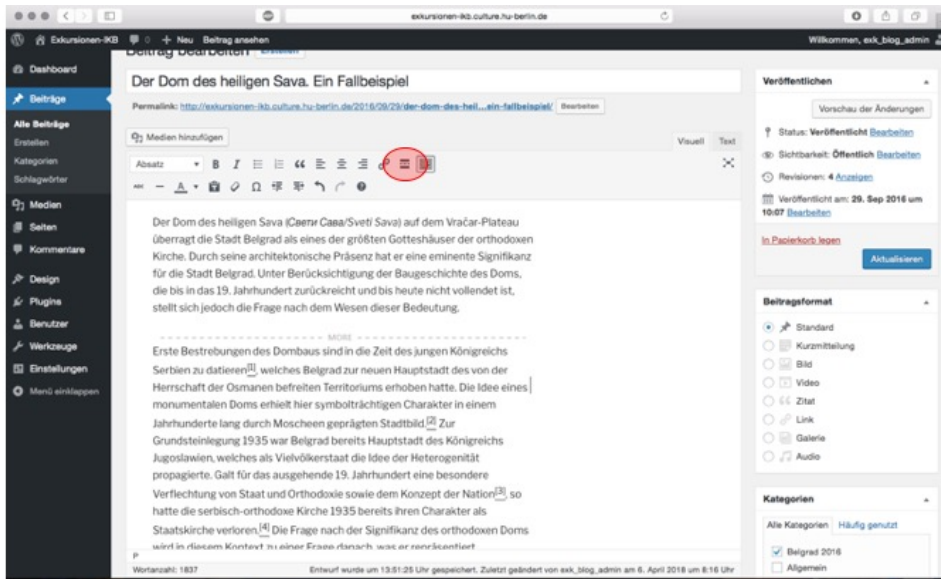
exkursionen-ikb.culture.hu-berlin.de

Exkursionen-IKB 0 + Neu Beitrag ansehen Willkommen, exk_blog_admin

Dashboard
Beiträge
Alle Beiträge
Erstellen
Kategorien
Schlagwörter
Medien
Seiten
Kommentare
Design
Plugins
Benutzer
Werkzeuge
Einstellungen
Menü einklappen

Beitrag bearbeiten Erstellen

Der Dom des heiligen Sava. Ein Fallbeispiel

Permalink: http://exkursionen-ikb.culture.hu-berlin.de/2016/09/29/der-dom-des-heil...ein-fallbeispiel/ Bearbeiten

Medien hinzufügen

Visuell Text

Absatz

Der Dom des heiligen Sava (Свети Сава/Sveti Sava) auf dem Vračar-Plateau überragt die Stadt Belgrad als eines der größten Gotteshäuser der orthodoxen Kirche. Durch seine architektonische Präsenz hat er eine eminente Signifikanz für die Stadt Belgrad. Unter Berücksichtigung der Baugeschichte des Doms, die bis in das 19. Jahrhundert zurückreicht und bis heute nicht vollendet ist, stellt sich jedoch die Frage nach dem Wesen dieser Bedeutung.

MORE

Erste Bestrebungen den Dombaus sind in die Zeit des jungen Königreichs Serbien zu datieren[1], welches Belgrad zur neuen Hauptstadt des von der Herrschaft der Osmanen befreiten Territoriums erhoben hatte. Die Idee eines monumentalen Doms erhielt hier symbolträchtigen Charakter in einem Jahrhunderte lang durch Moscheen geprägten Stadtbild.[2] Zur Grundsteinlegung 1935 war Belgrad bereits Hauptstadt des Königreichs Jugoslawien, welches als Vielvölkerstaat die Idee der Heterogenität propagierte. Galt für das ausgehende 19. Jahrhundert eine besondere Verflechtung von Staat und Orthodoxie sowie dem Konzept der Nation[3], so hatte die serbisch-orthodoxe Kirche 1935 bereits ihren Charakter als Staatskirche verloren.[4] Die Frage nach der Signifikanz des orthodoxen Doms wird in diesem Kontext zu einer Frage danach, was er repräsentiert

P

Wortanzahl: 1837

Entwurf wurde um 13:51:25 Uhr gespeichert. Zuletzt geändert von exk_blog_admin am 6. April 2018 um 8:16 Uhr

Veröffentlichen
Vorschau der Änderungen
Status: Veröffentlicht Bearbeiten
Sichtbarkeit: Öffentlich Bearbeiten
Revisionen: 4 Anzeigen
Veröffentlicht am: 29. Sep 2016 um 10:07 Bearbeiten
In Papierkorb legen
Aktualisieren

Beitragsformat
Standard
Kurzmitteilung
Bild
Video
Zitat
Link
Galerie
Audio

Kategorien
Alle Kategorien Häufig genutzt
Belgrad 2016
Allgemein